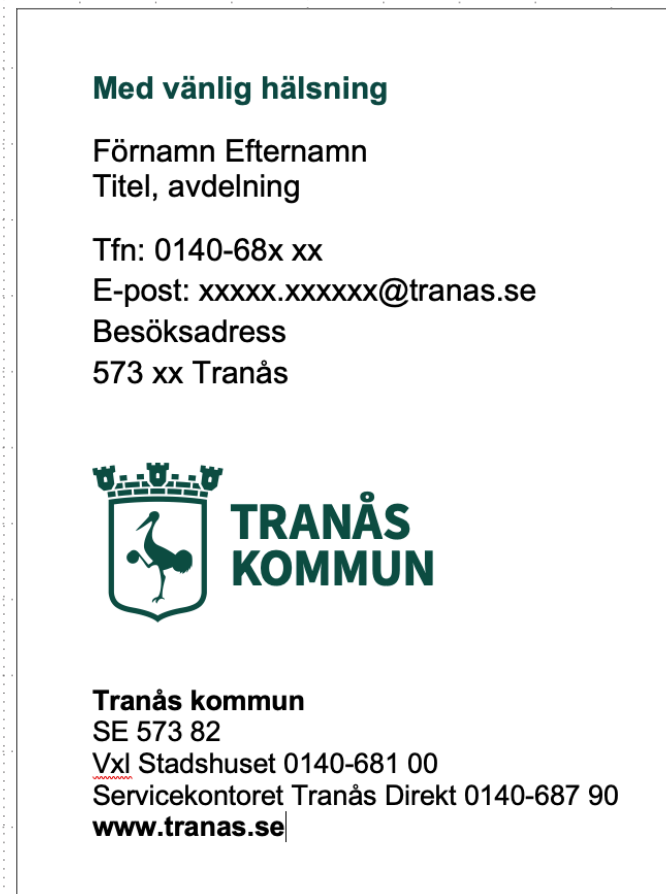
Med vänlig hälsning

Förnamn Efternamn
Titel, avdelning

Tfn: 0140-68x xx
E-post: xxxxx.xxxxxx@tranas.se
Besöksadress
573 xx Tranås

TRANÅS
KOMMUN

**Tranås kommun**
SE 573 82
Vxl Stadshuset 0140-681 00
Servicekontoret Tranås Direkt 0140-687 90
**www.tranas.se**